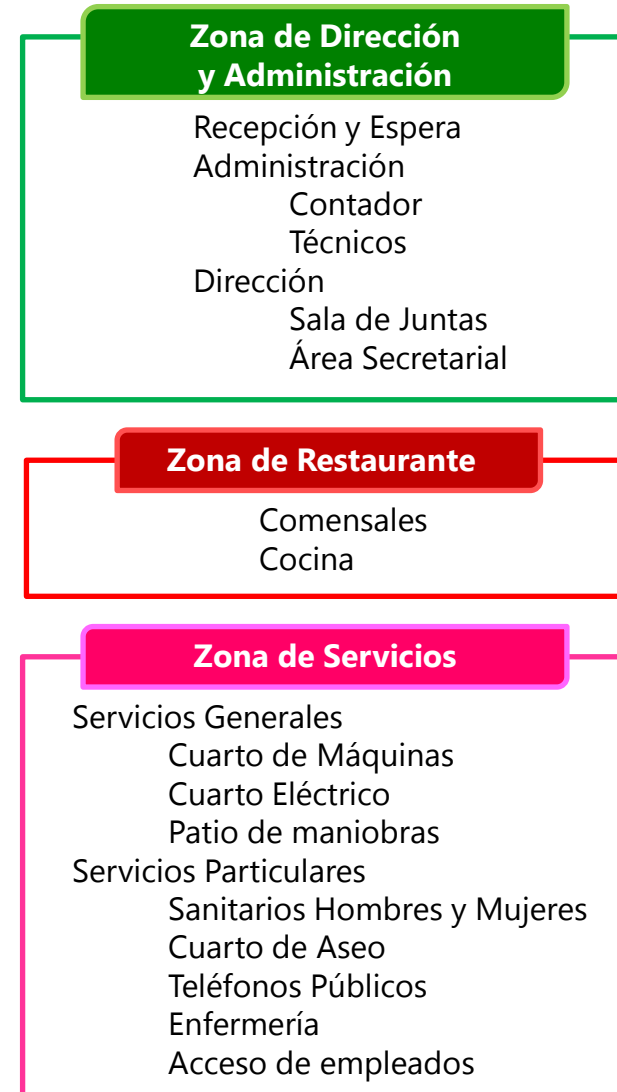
Zona de Dirección y Administración

Recepción y Espera
Administración
Contador
Técnicos
Dirección
Sala de Juntas
Área Secretarial

Zona de Restaurante

Comensales
Cocina

Zona de Servicios

Servicios Generales
Cuarto de Máquinas
Cuarto Eléctrico
Patio de maniobras
Servicios Particulares
Sanitarios Hombres y Mujeres
Cuarto de Aseo
Teléfonos Públicos
Enfermería
Acceso de empleados